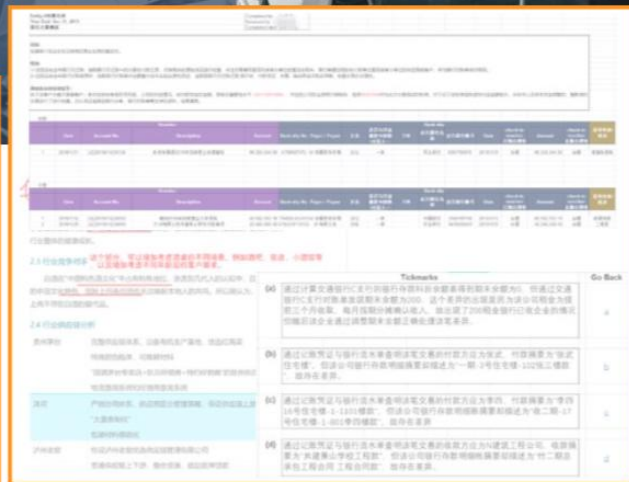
Tickmarks

Go Back

(a) 通过计算交通银行C支行向银行存款科目余额表得到期末余额为…，与通过交通银行C支行对账单获取期末余额为200，这个差异的出现是因为该公司给金为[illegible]…

(b) 通过记账凭证与银行流水单金额比对，付款摘要为“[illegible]”…

(c) 通过记账凭证与银行流水单金额明细笔交易的付款方业务方，付款摘要为“李四16号住宅楼-1-1101楼款”，但该公司银行存款明细账摘要描述为“一期-17号住宅楼-1-601李四楼款”，摘有差异。

(d) 通过记账凭证与银行流水单金额明细笔交易的收款方业务为N建筑工程公司，收款摘要为“共建事业学校工程款”，但该公司银行存款明细账摘要描述为“共二期杂告工程合同 工程合同款”，摘有差异。

2.3 行业竞争状况

2.4 行业周期性分析